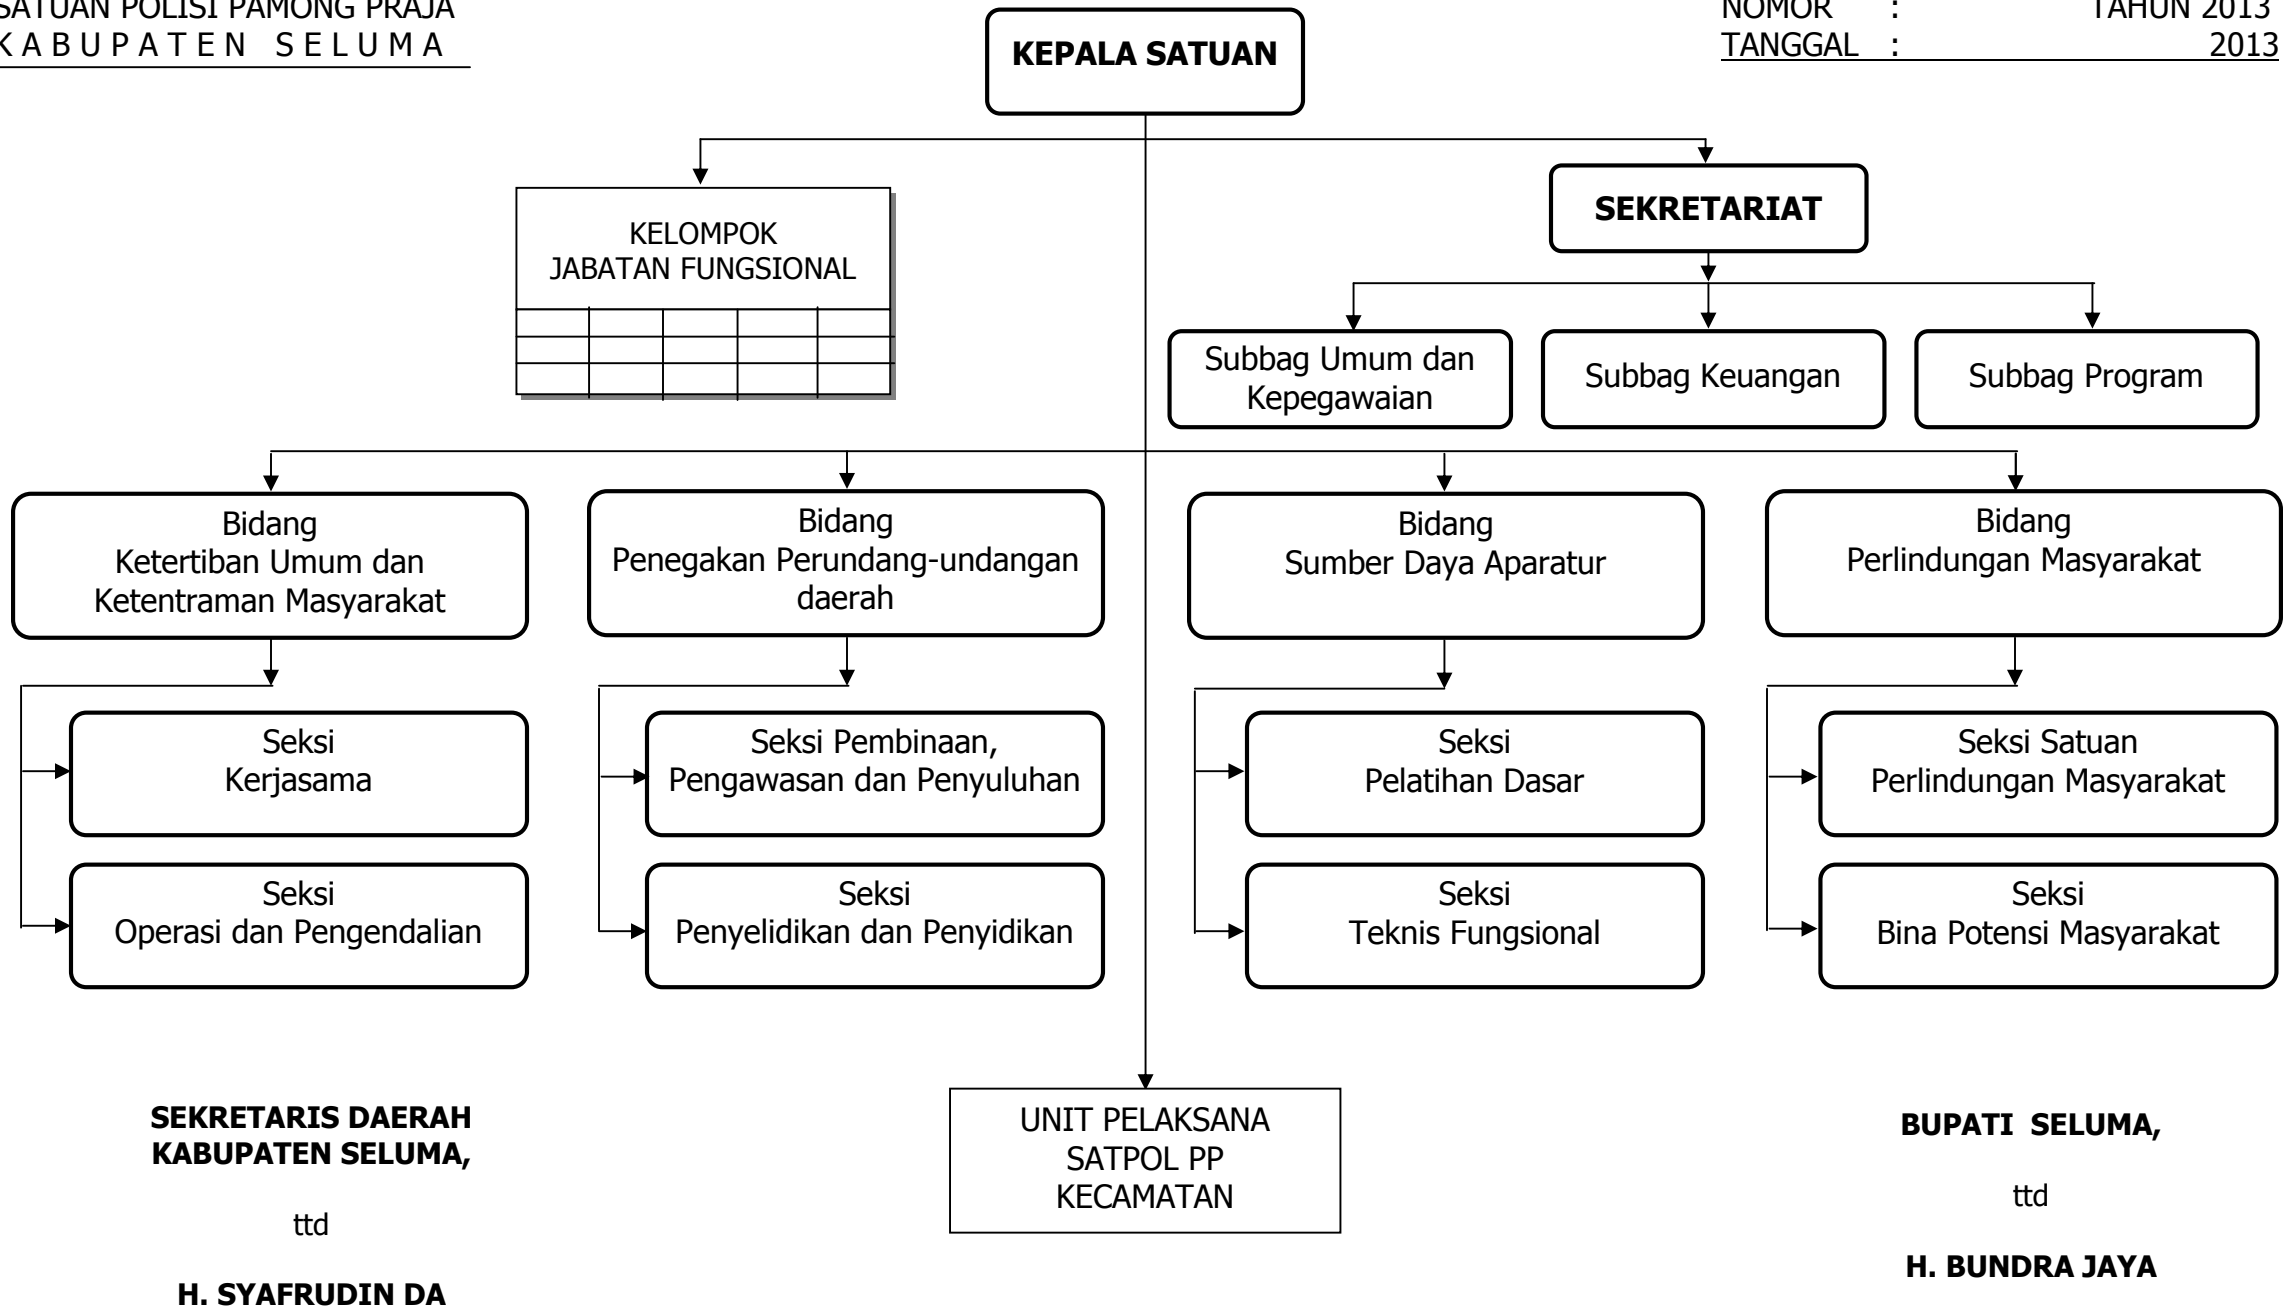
SATUAN POLISI PAMONG PRAJA
K A B U P A T E N S E L U M A

NOMOR : TAHUN 2013
TANGGAL : 2013

KEPALA SATUAN

KELOMPOK
JABATAN FUNGSIONAL

SEKRETARIAT

Subbag Umum dan Kepegawaian

Subbag Keuangan

Subbag Program

Bidang
Ketertiban Umum dan Ketentraman Masyarakat

Bidang
Penegakan Perundang-undangan daerah

Bidang
Sumber Daya Aparatur

Bidang
Perlindungan Masyarakat

Seksi
Kerjasama

Seksi
Operasi dan Pengendalian

Seksi Pembinaan, Pengawasan dan Penyuluhan

Seksi
Penyelidikan dan Penyidikan

Seksi
Pelatihan Dasar

Seksi
Teknis Fungsional

Seksi Satuan
Perlindungan Masyarakat

Seksi
Bina Potensi Masyarakat

SEKRETARIS DAERAH
KABUPATEN SELUMA,

ttd

H. SYAFRUDIN DA

UNIT PELAKSANA
SATPOL PP
KECAMATAN

BUPATI SELUMA,

ttd

H. BUNDRA JAYA